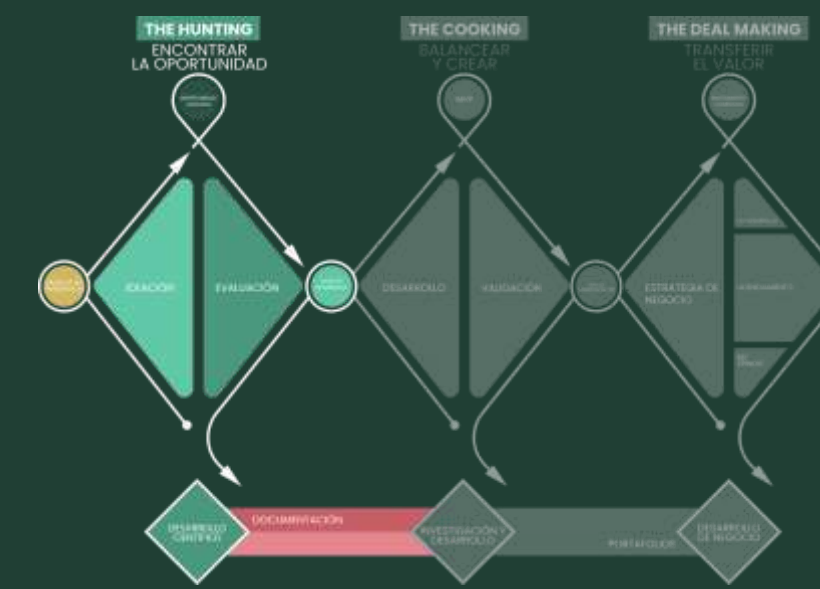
THE HUNTING
ENCONTRAR LA OPORTUNIDAD

THE COOKING
BALANCEAR Y CREAR

THE DEAL MAKING
TRANSFERIR EL VALOR

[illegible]

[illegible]

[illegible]

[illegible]

IDEACIÓN

EVALUACIÓN

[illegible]

DESARROLLO

VALIDACIÓN

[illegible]

ESTRATEGIA DE NEGOCIO

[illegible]

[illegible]

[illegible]

DESARROLLO CIENTÍFICO

DOCUMENTACIÓN

INVESTIGACIÓN Y DESARROLLO

PORTAFOLIOS

DESARROLLO DE NEGOCIO